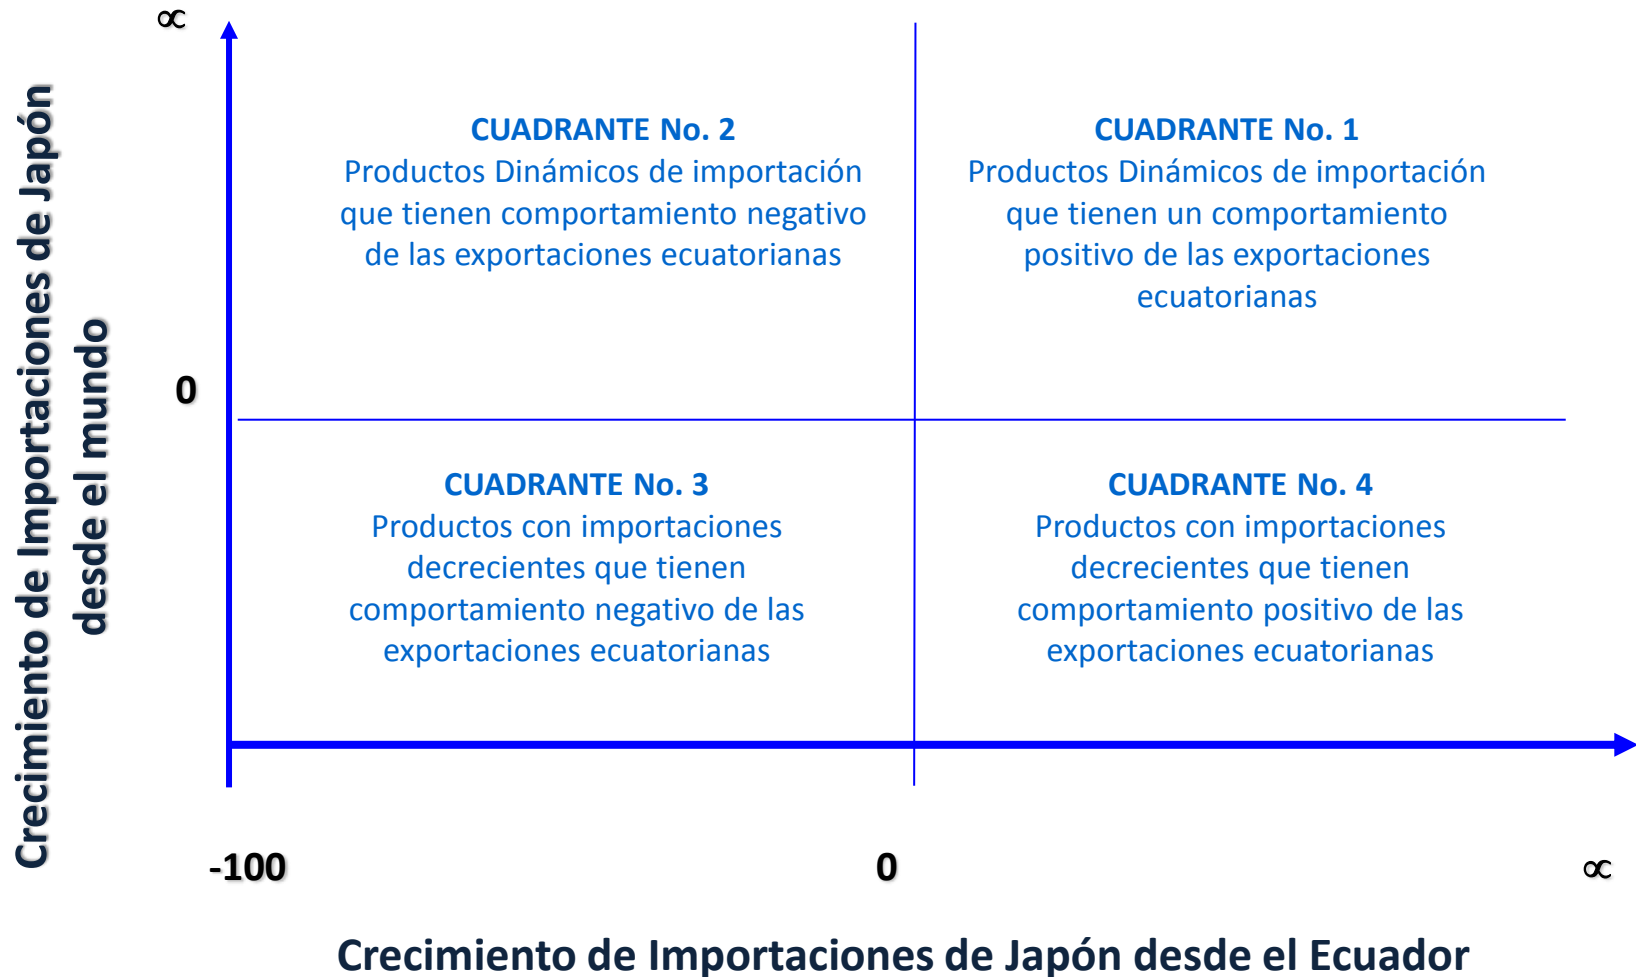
$\propto$

Crecimiento de Importaciones de Japón desde el mundo

CUADRANTE No. 2
Productos Dinámicos de importación que tienen comportamiento negativo de las exportaciones ecuatorianas

CUADRANTE No. 1
Productos Dinámicos de importación que tienen un comportamiento positivo de las exportaciones ecuatorianas

0

CUADRANTE No. 3
Productos con importaciones decrecientes que tienen comportamiento negativo de las exportaciones ecuatorianas

CUADRANTE No. 4
Productos con importaciones decrecientes que tienen comportamiento positivo de las exportaciones ecuatorianas

-100

0

$\propto$

Crecimiento de Importaciones de Japón desde el Ecuador